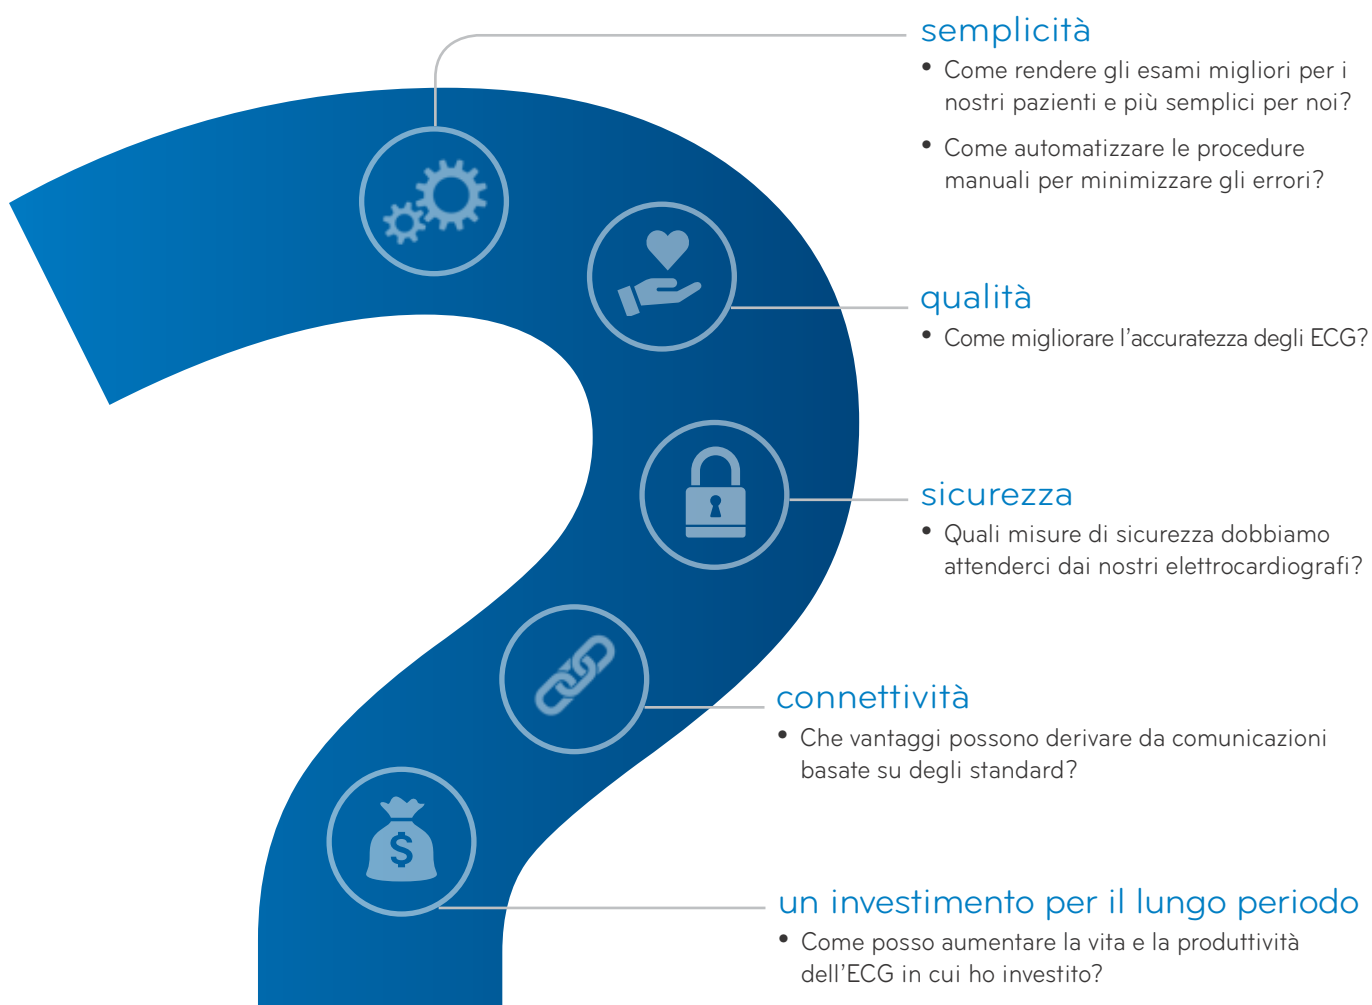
semplicità

• Come rendere gli esami migliori per i nostri pazienti e più semplici per noi?

• Come automatizzare le procedure manuali per minimizzare gli errori?

qualità

• Come migliorare l'accuratezza degli ECG?

sicurezza

• Quali misure di sicurezza dobbiamo attenderci dai nostri elettrocardiografi?

connettività

• Che vantaggi possono derivare da comunicazioni basate su degli standard?

un investimento per il lungo periodo

• Come posso aumentare la vita e la produttività dell'ECG in cui ho investito?